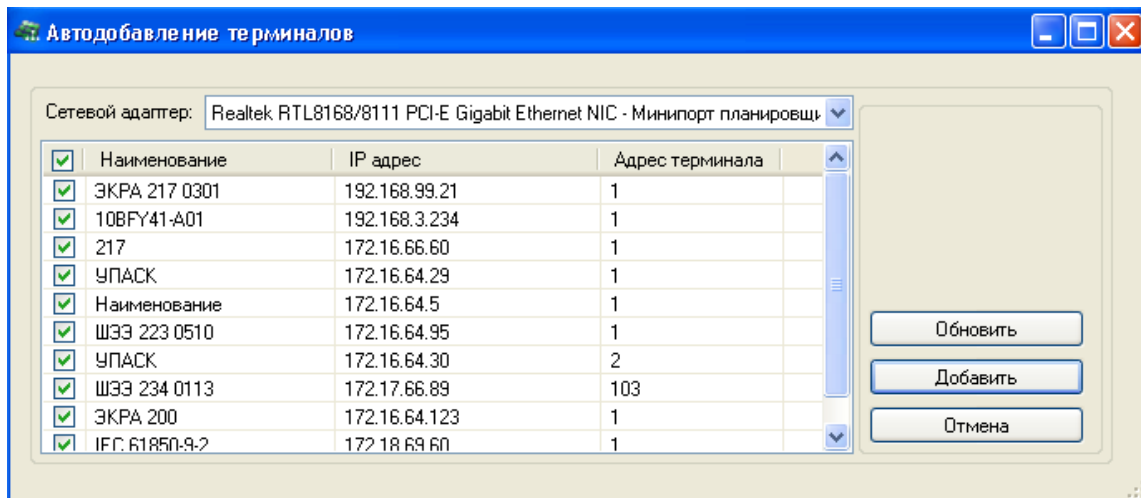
Автодобавление терминалов

Сетевой адаптер: Realtek RTL8168/8111 PCI-E Gigabit Ethernet NIC - Минипорт планировщ

| Наименование | IP адрес | Адрес терминала |
|---|---|---|
| ЭКРА 217 0301 | 192.168.99.21 | 1 |
| 10BFY41-A01 | 192.168.3.234 | 1 |
| 217 | 172.16.66.60 | 1 |
| УПАСК | 172.16.64.29 | 1 |
| Наименование | 172.16.64.5 | 1 |
| ШЭЭ 223 0510 | 172.16.64.95 | 1 |
| УПАСК | 172.16.64.30 | 2 |
| ШЭЭ 234 0113 | 172.17.66.89 | 103 |
| ЭКРА 200 | 172.16.64.123 | 1 |
| IEC 61850-9-2 | 172.18.69.60 | 1 |

Обновить
Добавить
Отмена